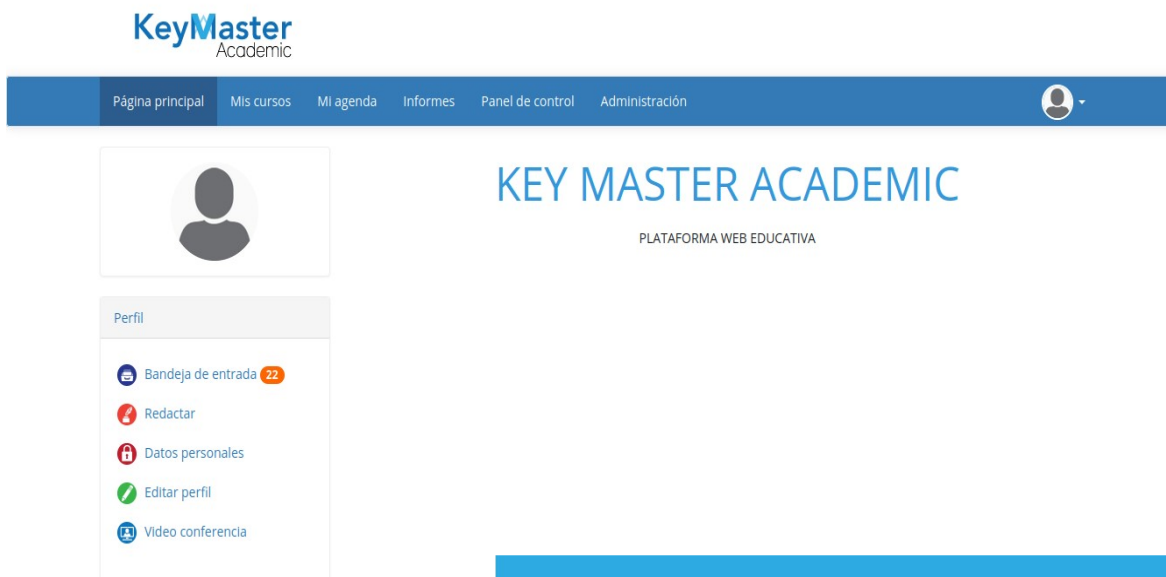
KeyMaster
Academic

Página principal Mis cursos Mi agenda Informes Panel de control Administración

KEY MASTER ACADEMIC

PLATAFORMA WEB EDUCATIVA

Perfil

Bandeja de entrada 22

Redactar

Datos personales

Editar perfil

Video conferencia